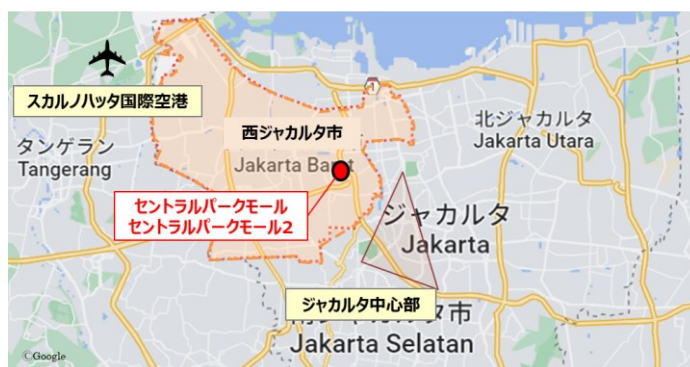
スカルノハッタ国際空港

西ジャカルタ市

Jakarta Barat

北ジャカルタ
Jakarta Utara

タンゲラン
Tangerang

セントラルパークモール
セントラルパークモール2

ジャカルタ
Jakarta

ジャカルタ中心部

タ市
Jakarta Selatan

©Google